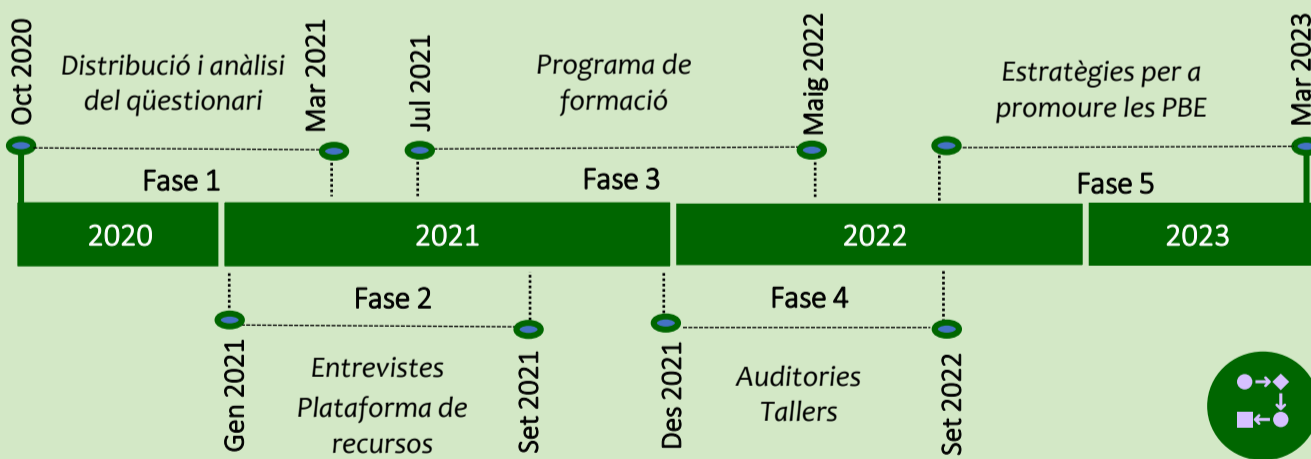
Oct 2020

Distribució i anàlisi del qüestionari

Mar 2021

Jul 2021

Programa de formació

Maig 2022

Estratègies per a promoure les PBE

Mar 2023

Fase 1

Fase 3

Fase 5

2020

2021

2022

2023

Fase 2

Fase 4

Gen 2021

Entrevistes
Plataforma de recursos

Set 2021

Des 2021

Auditories
Tallers

Set 2022